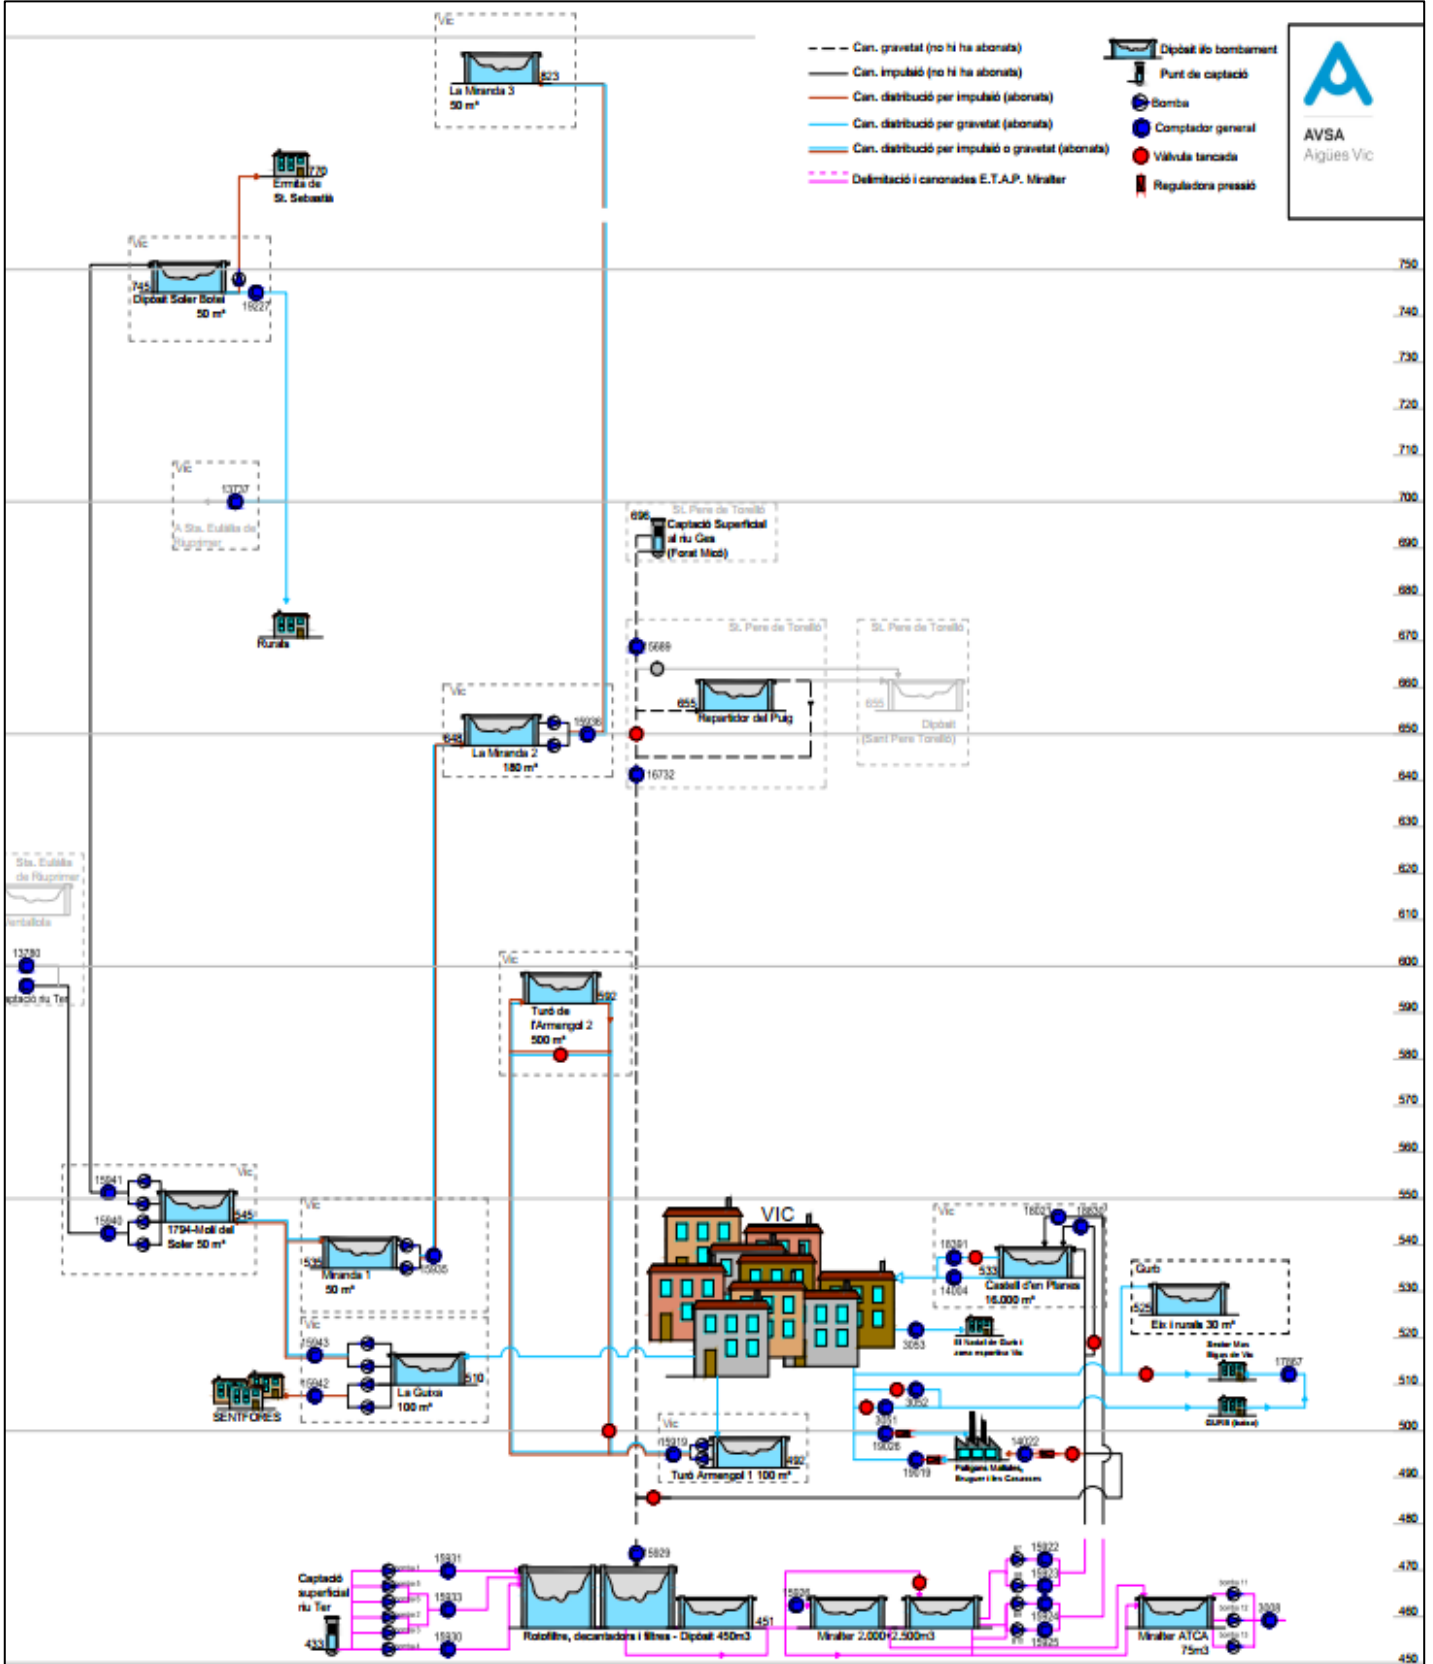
Can. gravetat (no hi ha abonats)
Can. impulsió (no hi ha abonats)
Can. distribució per impulsió (abonats)
Can. distribució per gravetat (abonats)
Can. distribució per impulsió o gravetat (abonats)
Delimitació i canonades E.T.A.P. Miralter
Dipòsit i/o bombament
Punt de captació
Bomba
Comptador general
Vàlvula tancada
Reguladora pressió

AVSA
Aigües Vic

Vic
La Miranda 3
50 m³
823

770
Ermita de St. Sebastià

Vic
745
Dipòsit Soler Boixi
50 m³
19227

Vic
13737
A Sta. Eulàlia de Riuprimer

Rurals

696
St. Pere de Torelló
Captació Superficial al riu Ges (Forat Micó)

5689
St. Pere de Torelló
655
Repartidor del Puig
St. Pere de Torelló
655
Dipòsit (Sant Pere Torelló)
16732

Vic
648
La Miranda 2
180 m³
15936

Sta. Eulàlia de Riuprimer
Ventalloia
13280
Captació riu Ter

Vic
592
Turó de l'Armengol 2
500 m³

Vic
15941
15940
545
1794-Molí del Soler 50 m³

Vic
535
Miranda 1
50 m³
15935

Vic
15943
15942
510
La Guixa
100 m³
SENTFORES

VIC

Vic
15919
492
Turó Armengol 1 100 m³

Vic
18021
18630
18391
14004
533
Castell d'en Planes
16.000 m³
3053
St Nadal de Gurb i zona esportiva Vic

Gurb
525
Els i rurals 30 m³
Sector Mas Aigües de Vic
17867
GURB (baixa)
3052
3051
15026
15019
14022
Polígons Malloles, Bruguer i les Casasses

Captació superficial riu Ter
433
15931
15933
15930
5929
Rotofiltre, decantadors i filtres - Dipòsit 450m3
451
5926
Miralter 2.000+2.500m3
15922
15923
15924
15925
Miralter ATCA
75m3
3008

750
740
730
720
710
700
690
680
670
660
650
640
630
620
610
600
590
580
570
560
550
540
530
520
510
500
490
480
470
460
450